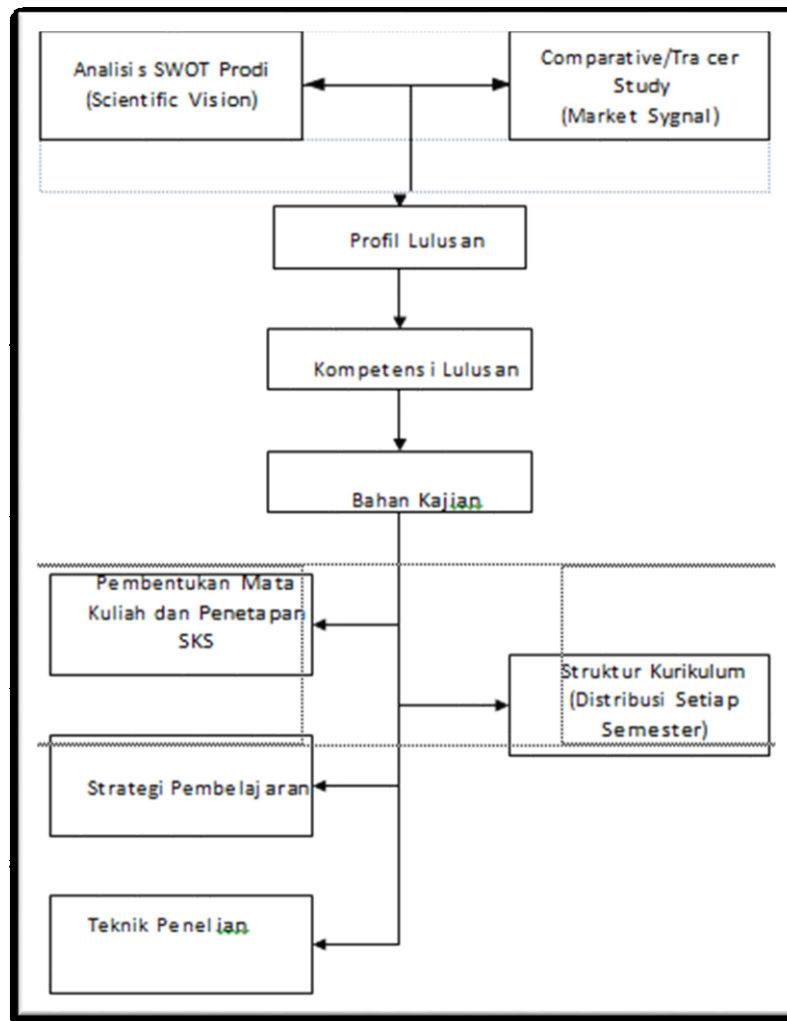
Analisis SWOT Prodi
(Scientific Vision)

Comparative/Tracer Study
(Market Sygnal)

Profil Lulusan

Kompetensi Lulusan

Bahan Kajian

Pembentukan Mata Kuliah dan Penetapan SKS

Struktur Kurikulum
(Distribusi Setiap Semester)

Strategi Pembelajaran

Teknik Penelian